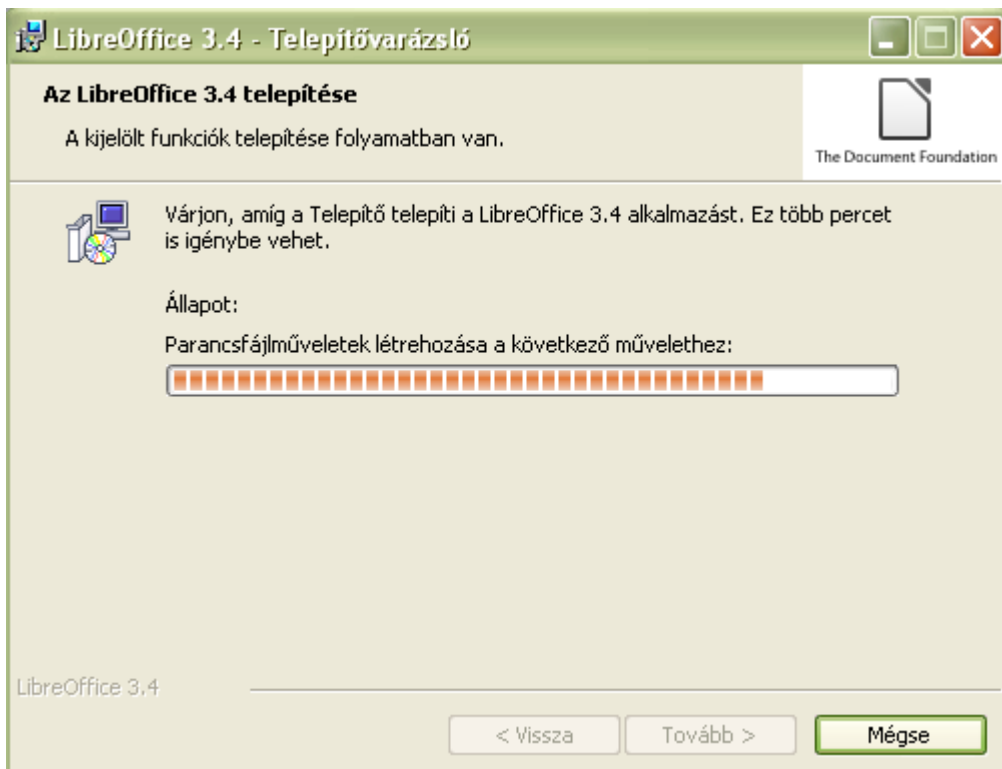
LibreOffice 3.4 - Telepítővarázsló

Az LibreOffice 3.4 telepítése

A kijelölt funkciók telepítése folyamatban van.

The Document Foundation

Várjon, amíg a Telepítő telepíti a LibreOffice 3.4 alkalmazást. Ez több percet is igénybe vehet.

Állapot:

Parancsfájlműveletek létrehozása a következő művelethez:

LibreOffice 3.4

< Vissza

Tovább >

Mégse